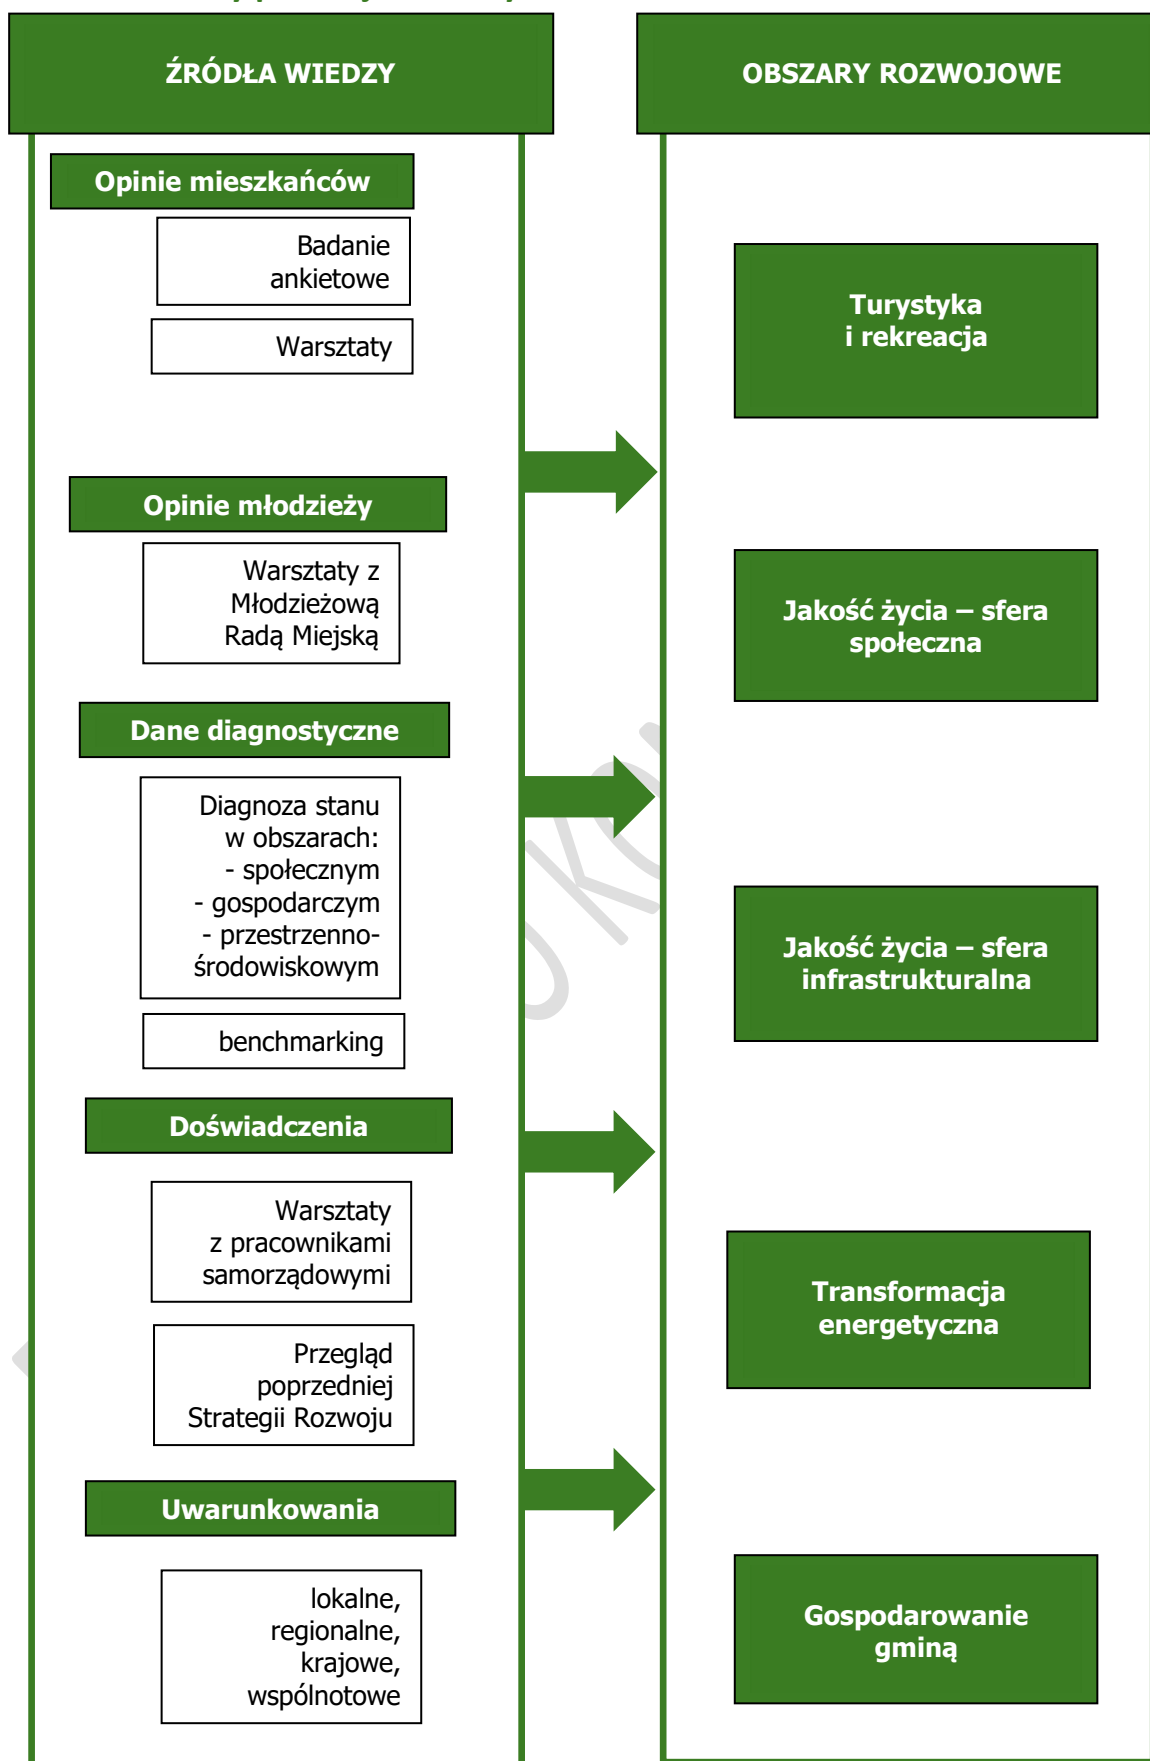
ŹRÓDŁA WIEDZY

Opinie mieszkańców

Badanie ankietowe

Warsztaty

Opinie młodzieży

Warsztaty z Młodzieżową Radą Miejską

Dane diagnostyczne

Diagnoza stanu w obszarach:
- społecznym
- gospodarczym
- przestrzenno-środowiskowym

benchmarking

Doświadczenia

Warsztaty z pracownikami samorządowymi

Przegląd poprzedniej Strategii Rozwoju

Uwarunkowania

lokalne, regionalne, krajowe, wspólnotowe

OBSZARY ROZWOJOWE

Turystyka i rekreacja

Jakość życia – sfera społeczna

Jakość życia – sfera infrastrukturalna

Transformacja energetyczna

Gospodarowanie gminą